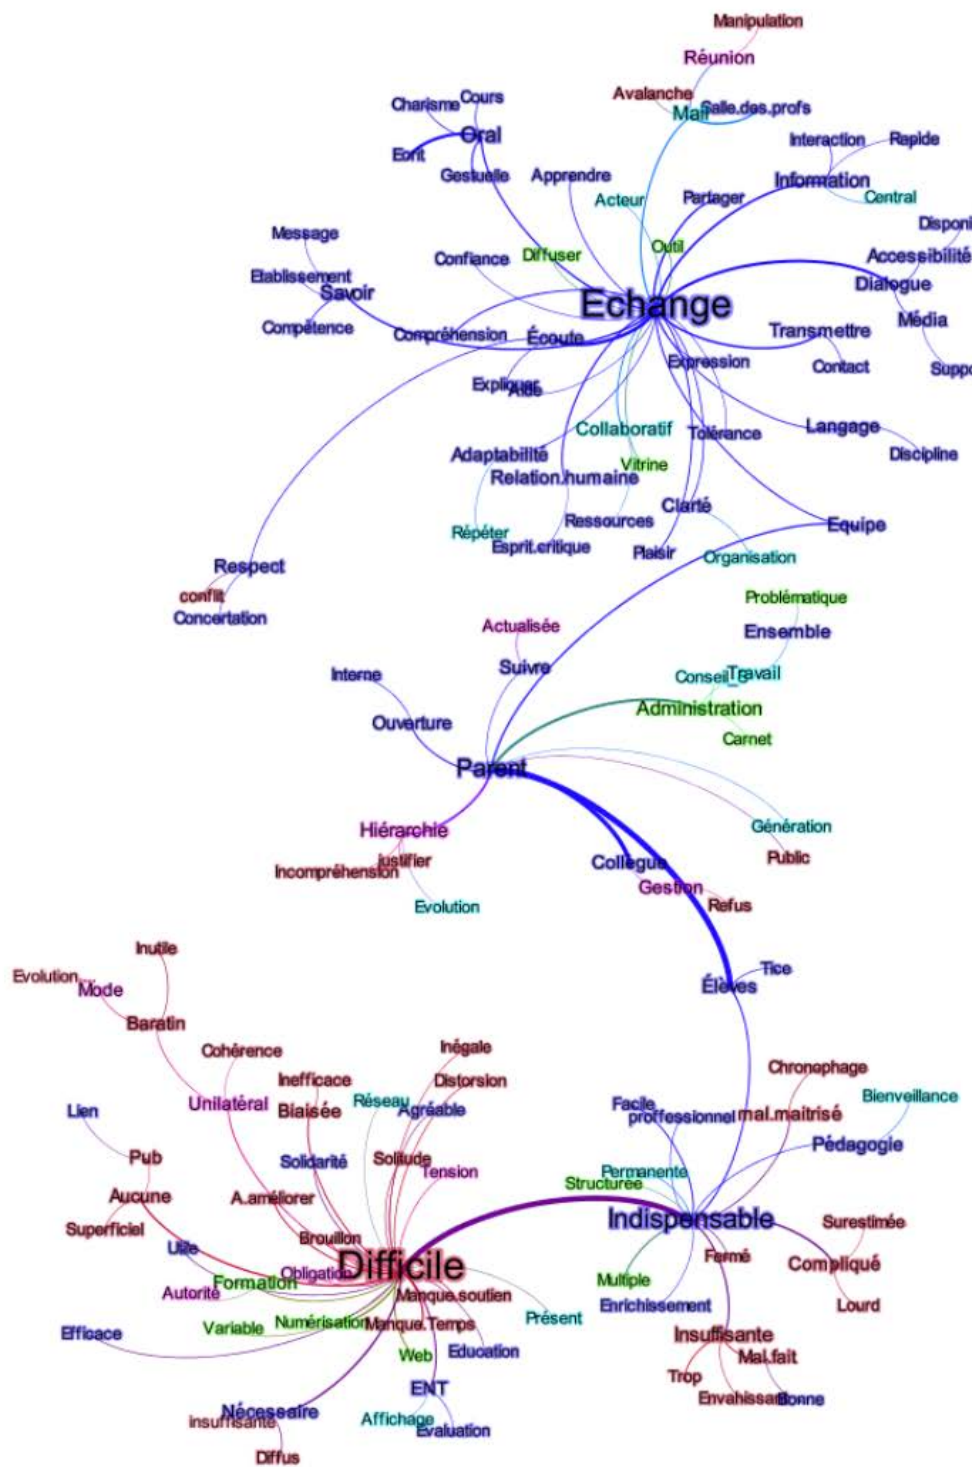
Manipulation
Réunion
Avalanche
Mail
Salle.des.profs
Charisme
Cours
Oral
Ecrit
Gestuelle
Apprendre
Interaction
Rapide
Information
Acteur
Partager
Central
Disponi
Accessibilité
Message
Confiance
Diffuser
Outil
Dialogue
Etablissement
Savoir
Echange
Média
Compétence
Compréhension
Écoute
Transmettre
Expression
Contact
Suppo
Expliquer
Aide
Collaboratif
Tolérance
Langage
Discipline
Adaptabilité
Vitrine
Relation.humaine
Clarté
Répéter
Ressources
Esprit.critique
Plaisir
Organisation
Equipe
Respect
conflit
Concertation
Problématique
Actualisée
Ensemble
Suivre
Interne
Conseil
Travail
Ouverture
Administration
Carnet
Parent
Hiérarchie
Génération
justifier
Public
Incompréhension
Collegue
Gestion
Refus
Evolution
Inutile
Evolution
Mode
Tice
Élèves
Baratin
Cohérence
Inégale
Chronophage
Inefficace
Distorsion
Bienveillance
Lien
Unilatéral
Biaisée
Réseau
Agréable
Facile
professionnel
mal.maitrisé
Pédagogie
Pub
Solidarité
Solitude
Tension
Permanente
Aucune
A.améliorer
Structurée
Superficiel
Brouillon
Indispensable
Surestimée
Utile
Difficile
Fermé
Compliqué
Autorité
Formation
Obligation
Multiple
Manque.soutien
Lourd
Efficace
Variable
Numérisation
Manque.Temps
Présent
Enrichissement
Web
Education
Insuffisante
Mal.fait
Trop
ENT
Envahissant
Bonne
Nécessaire
insuffisante
Affichage
Evaluation
Diffus